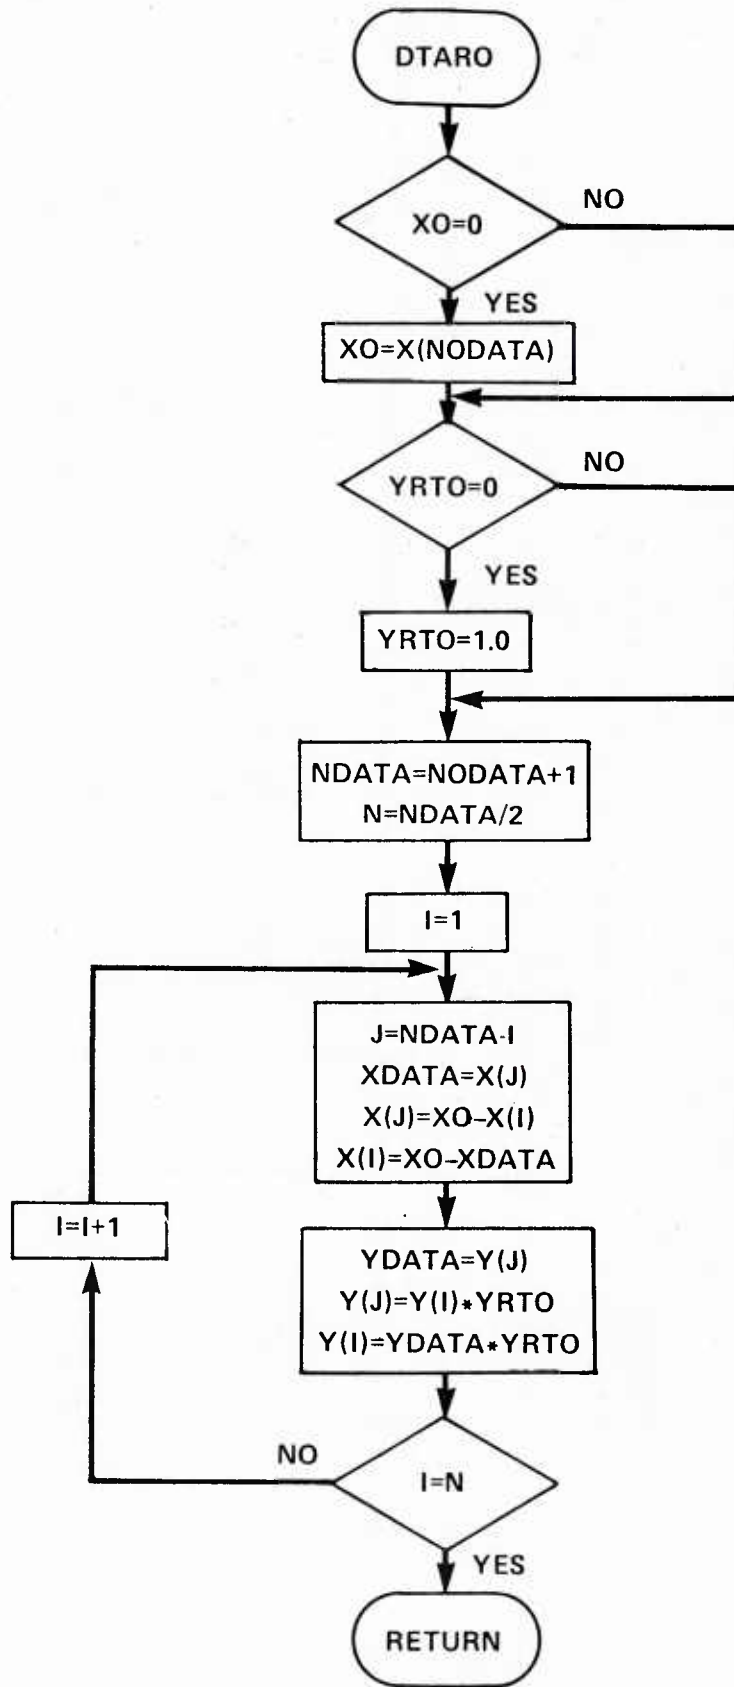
DTARO

XO=0

NO

YES

XO=X(NODATA)

YRTO=0

NO

YES

YRTO=1.0

NDATA=NODATA+1
N=NDATA/2

I=1

J=NDATA-I
XDATA=X(J)
X(J)=XO-X(I)
X(I)=XO-XDATA

I=I+1

YDATA=Y(J)
Y(J)=Y(I)*YRTO
Y(I)=YDATA*YRTO

NO

I=N

YES

RETURN